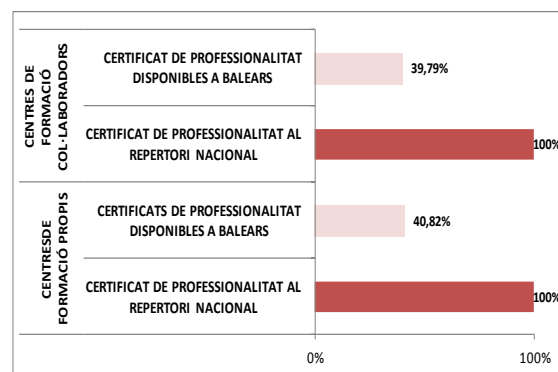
CENTRES DE FORMACIÓ COL·LABORADORS

CERTIFICAT DE PROFESSIONALITAT DISPONIBLES A BALEARS
39,79%

CERTIFICAT DE PROFESSIONALITAT AL REPERTORI NACIONAL
100%

CENTRESDE FORMACIÓ PROPIS

CERTIFICATS DE PROFESSIONALITAT DISPONIBLES A BALEARS
40,82%

CERTIFICAT DE PROFESSIONALITAT AL REPERTORI NACIONAL
100%

0%
100%